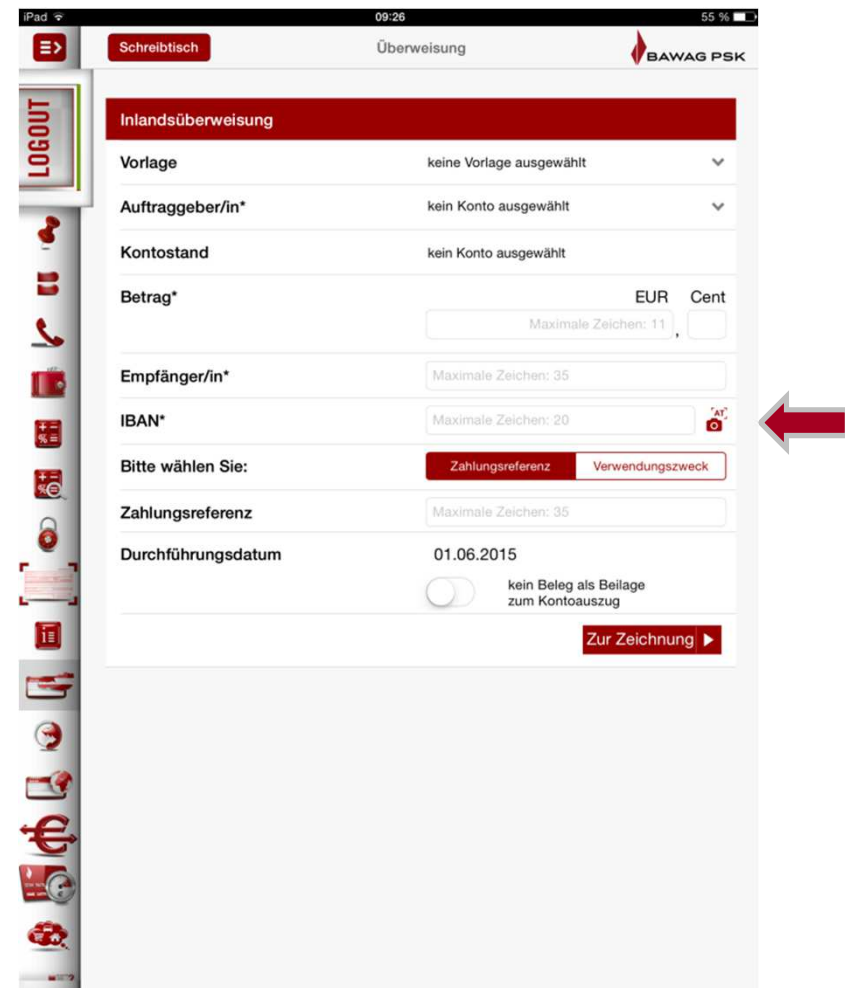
iPad 09:26 55 %

Schreibtisch Überweisung BAWAG PSK

LOGOUT

Inlandsüberweisung

Vorlage keine Vorlage ausgewählt

Auftraggeber/in* kein Konto ausgewählt

Kontostand kein Konto ausgewählt

Betrag* EUR Cent

Maximale Zeichen: 11 ,

Empfänger/in* Maximale Zeichen: 35

IBAN* Maximale Zeichen: 20 AT

Bitte wählen Sie: Zahlungsreferenz Verwendungszweck

Zahlungsreferenz Maximale Zeichen: 35

Durchführungsdatum 01.06.2015

kein Beleg als Beilage zum Kontoauszug

Zur Zeichnung